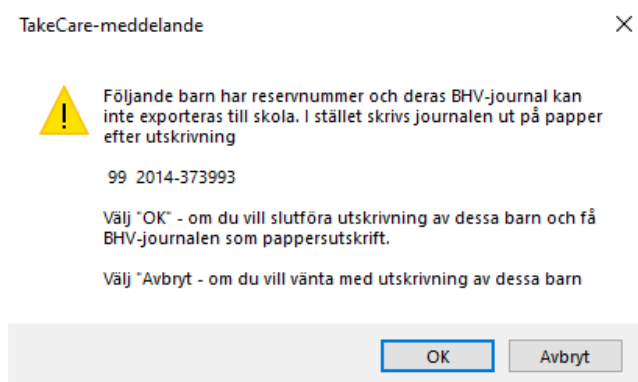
TakeCare-meddelande

×

Följande barn har reservnummer och deras BHV-journal kan inte exporteras till skola. I stället skrivs journalen ut på papper efter utskrivning

99 2014-373993

Välj "OK" - om du vill slutföra utskrivning av dessa barn och få BHV-journalen som pappersutskrift.

Välj "Avbryt - om du vill vänta med utskrivning av dessa barn

OK

Avbryt